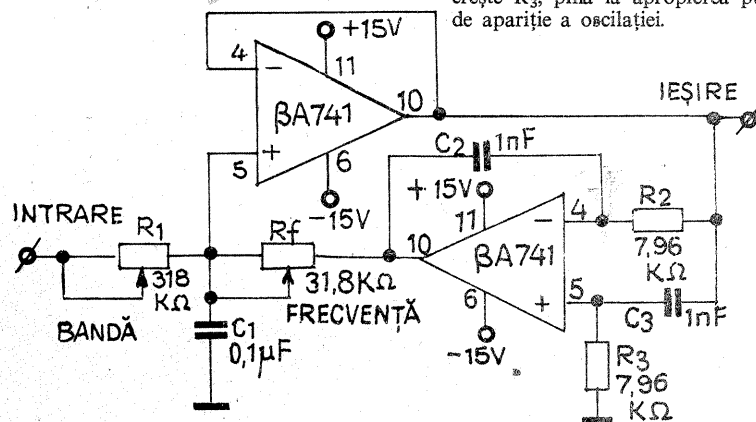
crește $R_3$, pînă la apropierea p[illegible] de apariție a oscilației.

+15V
4
11
10
βA741
5
6
-15V
IEȘIRE
$C_2$ 1nF
+15V
11
4
$R_2$
INTRARE
$R_1$
$R_f$
10
βA741
7,96 KΩ
318 KΩ
31,8KΩ
5
BANDĂ
FRECVENȚĂ
6
$C_3$ 1nF
$C_1$ 0,1μF
-15V
$R_3$ 7,96 KΩ